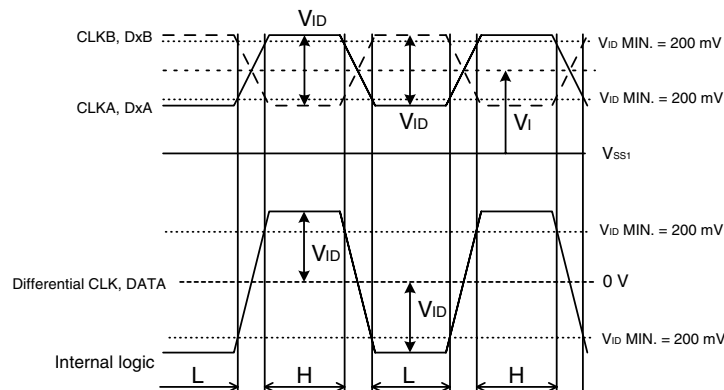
$V_{ID}$

CLKB, DxB

$V_{ID}$ MIN. = 200 mV

$V_{ID}$ MIN. = 200 mV

CLKA, DxA

$V_{ID}$

$V_I$

$V_{SS1}$

$V_{ID}$ MIN. = 200 mV

$V_{ID}$

Differential CLK, DATA

0 V

$V_{ID}$

$V_{ID}$ MIN. = 200 mV

Internal logic

L

H

L

H